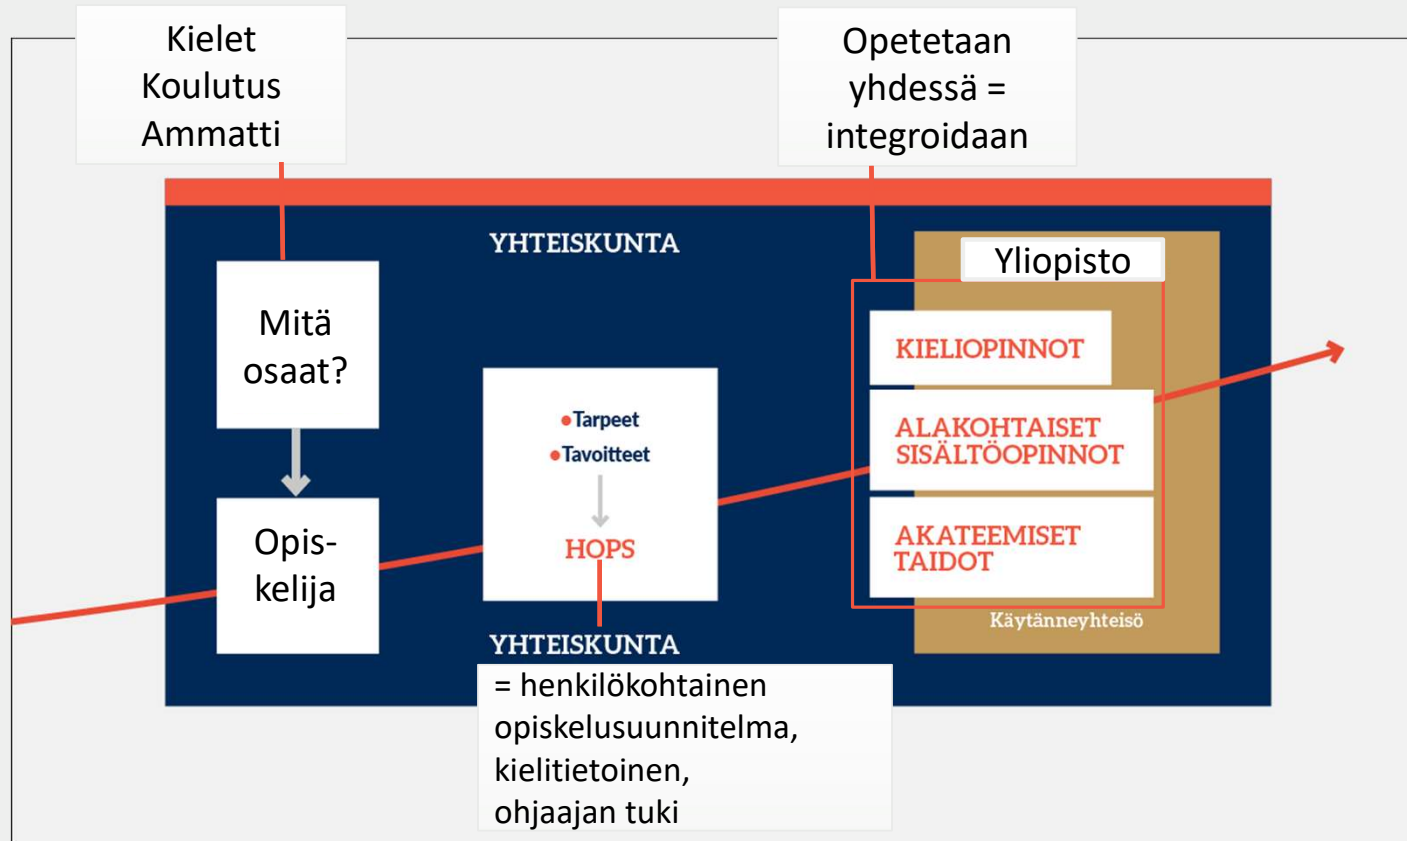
Kielet
Koulutus
Ammatti

Opetetaan yhdessä = integroidaan

YHTEISKUNTA

Mitä osaat?

Opiskelija

Tarpeet
Tavoitteet
HOPS

Yliopisto

KIELIOPINNOT

ALAKOHTAISET SISÄLTÖOPINNOT

AKATEEMISET TAIDOT

Käytänneyhteisö

YHTEISKUNTA

= henkilökohtainen opiskelusuunnitelma, kielitietoinen, ohjaajan tuki